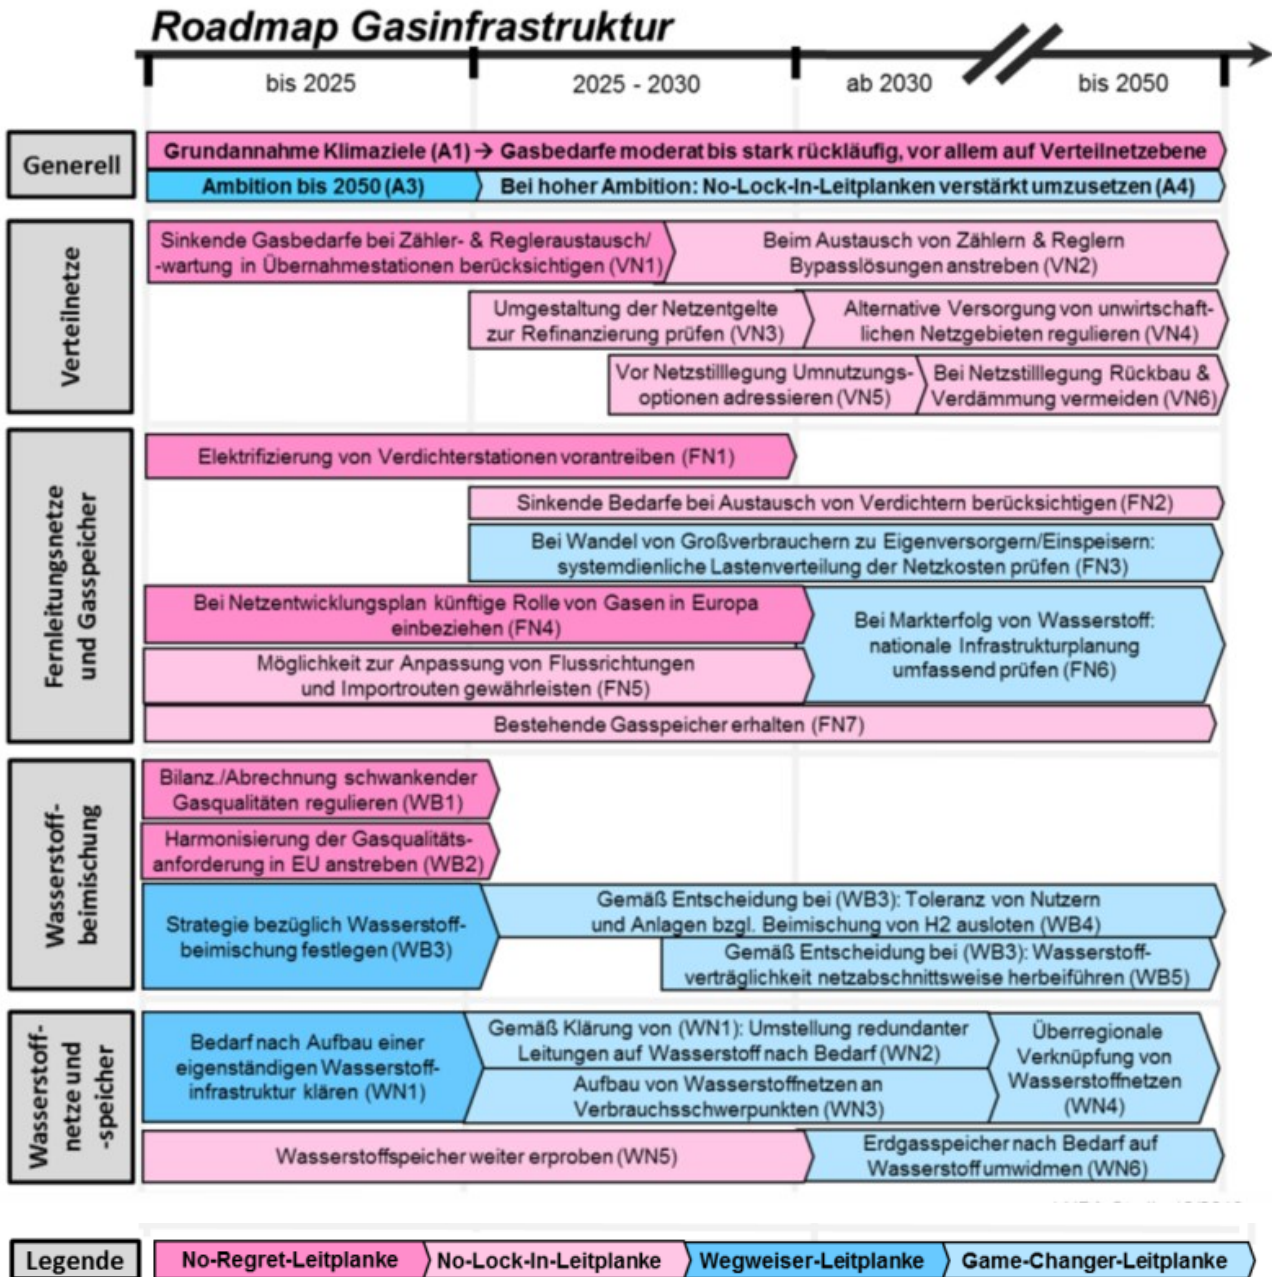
Roadmap Gasinfrastruktur

bis 2025 | 2025 - 2030 | ab 2030 | bis 2050

Generell

Grundannahme Klimaziele (A1) → Gasbedarfe moderat bis stark rückläufig, vor allem auf Verteilnetzebene

Ambition bis 2050 (A3)

Bei hoher Ambition: No-Lock-In-Leitplanken verstärkt umzusetzen (A4)

Verteilnetze

Sinkende Gasbedarfe bei Zähler- & Regleraustausch/ -wartung in Übernahmestationen berücksichtigen (VN1)

Beim Austausch von Zählern & Reglern Bypasslösungen anstreben (VN2)

Umgestaltung der Netzentgelte zur Refinanzierung prüfen (VN3)

Alternative Versorgung von unwirtschaftlichen Netzgebieten regulieren (VN4)

Vor Netzstilllegung Umnutzungsoptionen adressieren (VN5)

Bei Netzstilllegung Rückbau & Verdämmung vermeiden (VN6)

Fernleitungsnetze und Gasspeicher

Elektrifizierung von Verdichterstationen vorantreiben (FN1)

Sinkende Bedarfe bei Austausch von Verdichtern berücksichtigen (FN2)

Bei Wandel von Großverbrauchern zu Eigenversorgern/Einspeisern: systemdienliche Lastenverteilung der Netzkosten prüfen (FN3)

Bei Netzentwicklungsplan künftige Rolle von Gasen in Europa einbeziehen (FN4)

Bei Markterfolg von Wasserstoff: nationale Infrastrukturplanung umfassend prüfen (FN6)

Möglichkeit zur Anpassung von Flussrichtungen und Importrouten gewährleisten (FN5)

Bestehende Gasspeicher erhalten (FN7)

Wasserstoffbeimischung

Bilanz./Abrechnung schwankender Gasqualitäten regulieren (WB1)

Harmonisierung der Gasqualitätsanforderung in EU anstreben (WB2)

Strategie bezüglich Wasserstoffbeimischung festlegen (WB3)

Gemäß Entscheidung bei (WB3): Toleranz von Nutzern und Anlagen bzgl. Beimischung von H2 ausloten (WB4)

Gemäß Entscheidung bei (WB3): Wasserstoffverträglichkeit netzabschnittsweise herbeiführen (WB5)

Wasserstoffnetze und -speicher

Bedarf nach Aufbau einer eigenständigen Wasserstoffinfrastruktur klären (WN1)

Gemäß Klärung von (WN1): Umstellung redundanter Leitungen auf Wasserstoff nach Bedarf (WN2)

Aufbau von Wasserstoffnetzen an Verbrauchsschwerpunkten (WN3)

Überregionale Verknüpfung von Wasserstoffnetzen (WN4)

Wasserstoffspeicher weiter erproben (WN5)

Erdgasspeicher nach Bedarf auf Wasserstoff umwidmen (WN6)

Legende | No-Regret-Leitplanke | No-Lock-In-Leitplanke | Wegweiser-Leitplanke | Game-Changer-Leitplanke